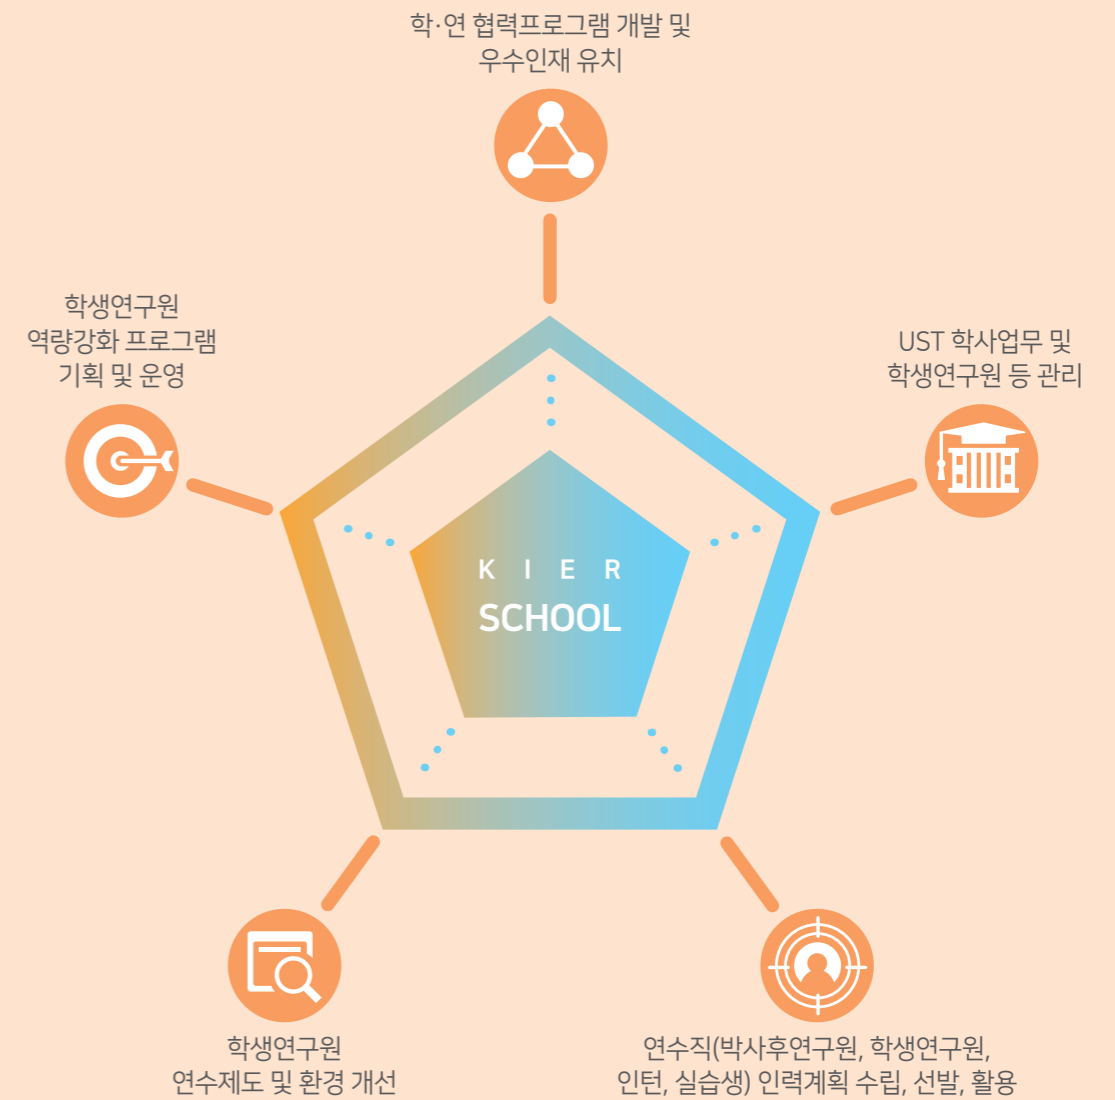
학·연 협력프로그램 개발 및
우수인재 유치

학생연구원
역량강화 프로그램
기획 및 운영

UST 학사업무 및
학생연구원 등 관리

K I E R
SCHOOL

학생연구원
연수제도 및 환경 개선

연수직(박사후연구원, 학생연구원,
인턴, 실습생) 인력계획 수립, 선발, 활용